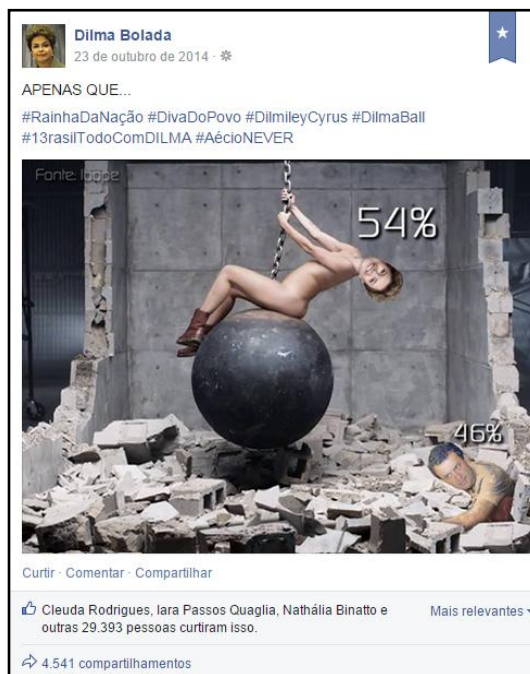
Dilma Bolada
23 de outubro de 2014 ·

APENAS QUE...

#RainhaDaNação #DivaDoPovo #DilmileyCyrus #DilmaBall #13rasilTodoComDILMA #AécioNEVER

Fonte: Ibope

54%

46%

Curtir · Comentar · Compartilhar

Cleuda Rodrigues, Iara Passos Quaglia, Nathália Binatto e outras 29.393 pessoas curtiram isso.

Mais relevantes

4.541 compartilhamentos